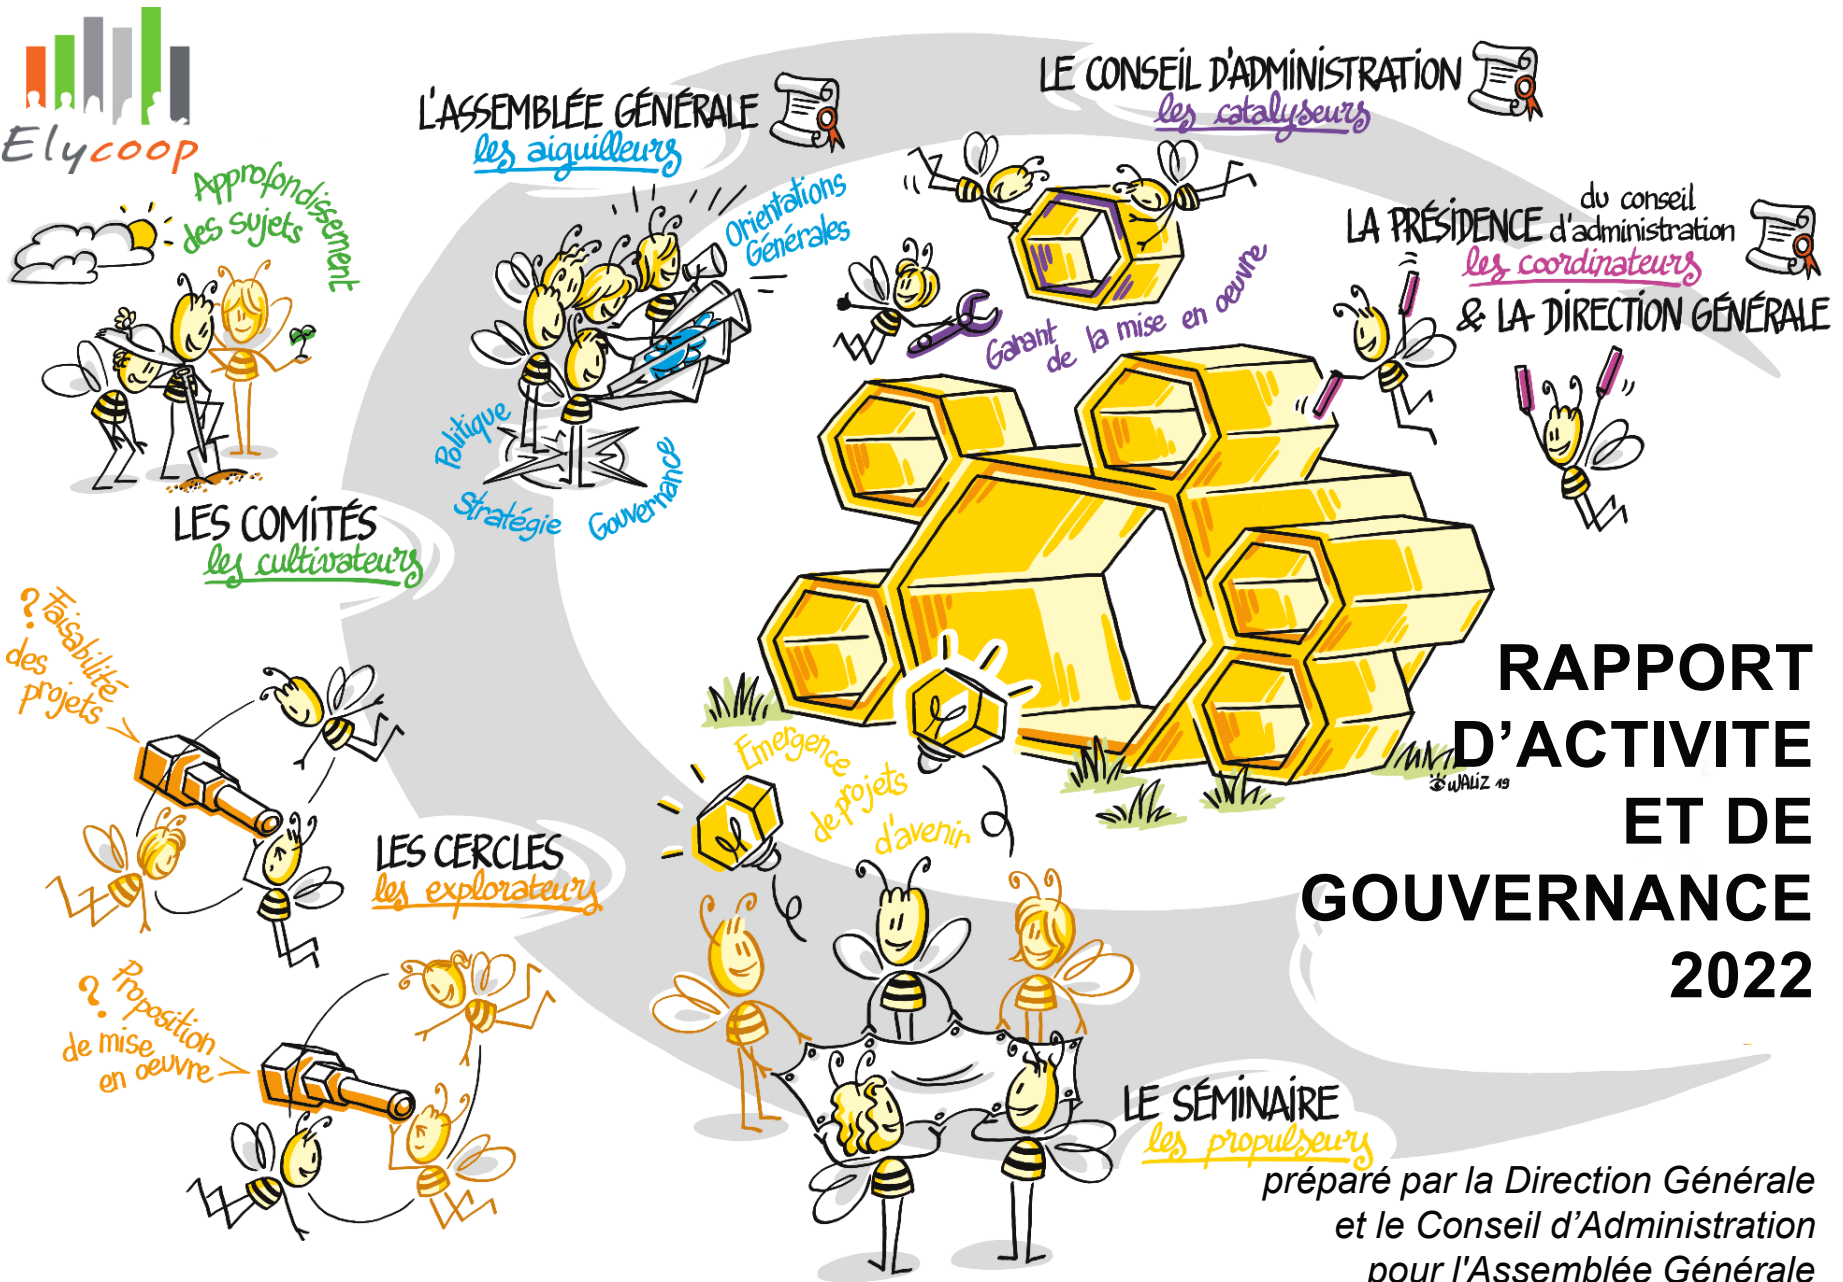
Elycoop

L'ASSEMBLÉE GÉNÉRALE
les aiguilleurs

LE CONSEIL D'ADMINISTRATION
les catalyseurs

Approfondissement des sujets

Orientations Générales

Politique

Stratégie

Gouvernance

LES COMITÉS
les cultivateurs

Garant de la mise en oeuvre

LA PRÉSIDENCE du conseil d'administration
les coordinateurs
& LA DIRECTION GÉNÉRALE

? Faisabilité des projets

LES CERCLES
les explorateurs

Emergence de projets d'avenir

? Proposition de mise en oeuvre

WALIZ 19

RAPPORT D'ACTIVITE ET DE GOUVERNANCE 2022

LE SÉMINAIRE
les propulseurs

préparé par la Direction Générale et le Conseil d'Administration pour l'Assemblée Générale